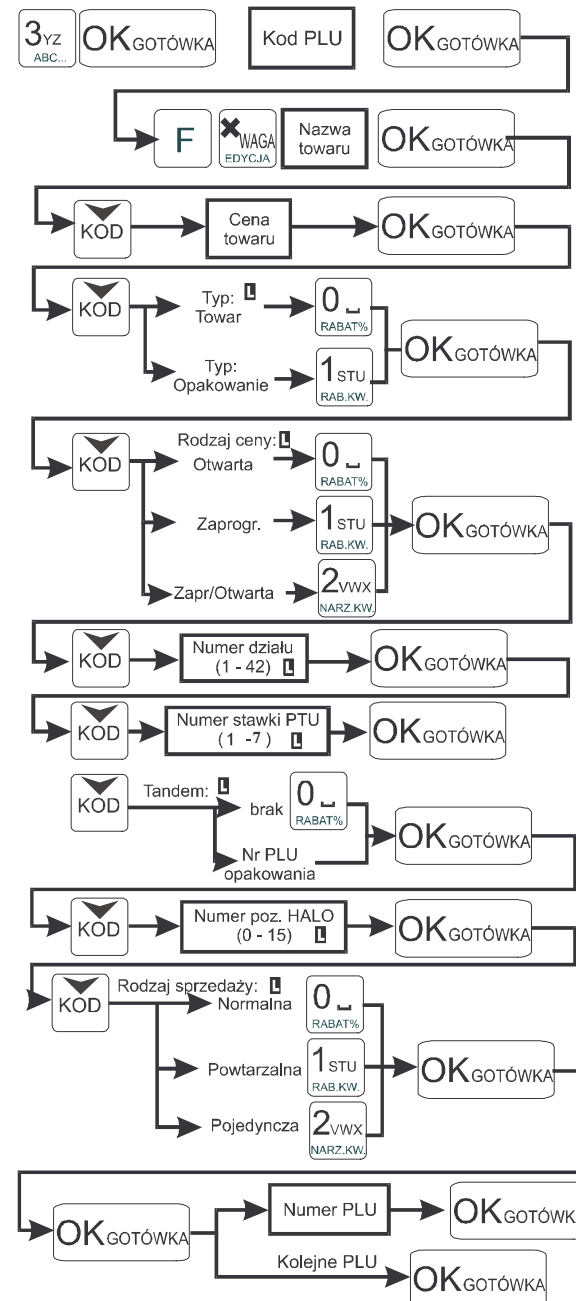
3YZ ABC... OK GOTÓWKA Kod PLU OK GOTÓWKA

F WAGA EDYCJA Nazwa towaru OK GOTÓWKA

KOD Cena towaru OK GOTÓWKA

KOD Typ: Towar 0 RABAT%
Typ: Opakowanie 1STU RAB.KW. OK GOTÓWKA

KOD Rodzaj ceny: Otwarta 0 RABAT%
Zaprogr. 1STU RAB.KW. OK GOTÓWKA
Zapr/Otwarta 2VWX NARZ.KW.

KOD Numer działu (1 - 42) OK GOTÓWKA

KOD Numer stawki PTU (1 -7 ) OK GOTÓWKA

KOD Tandem: brak 0 RABAT%
Nr PLU opakowania OK GOTÓWKA

KOD Numer poz. HALO (0 - 15) OK GOTÓWKA

KOD Rodzaj sprzedaży: Normalna 0 RABAT%
Powtarzalna 1STU RAB.KW. OK GOTÓWKA
Pojedyncza 2VWX NARZ.KW.

OK GOTÓWKA Numer PLU OK GOTÓWK
Kolejne PLU OK GOTÓWKA